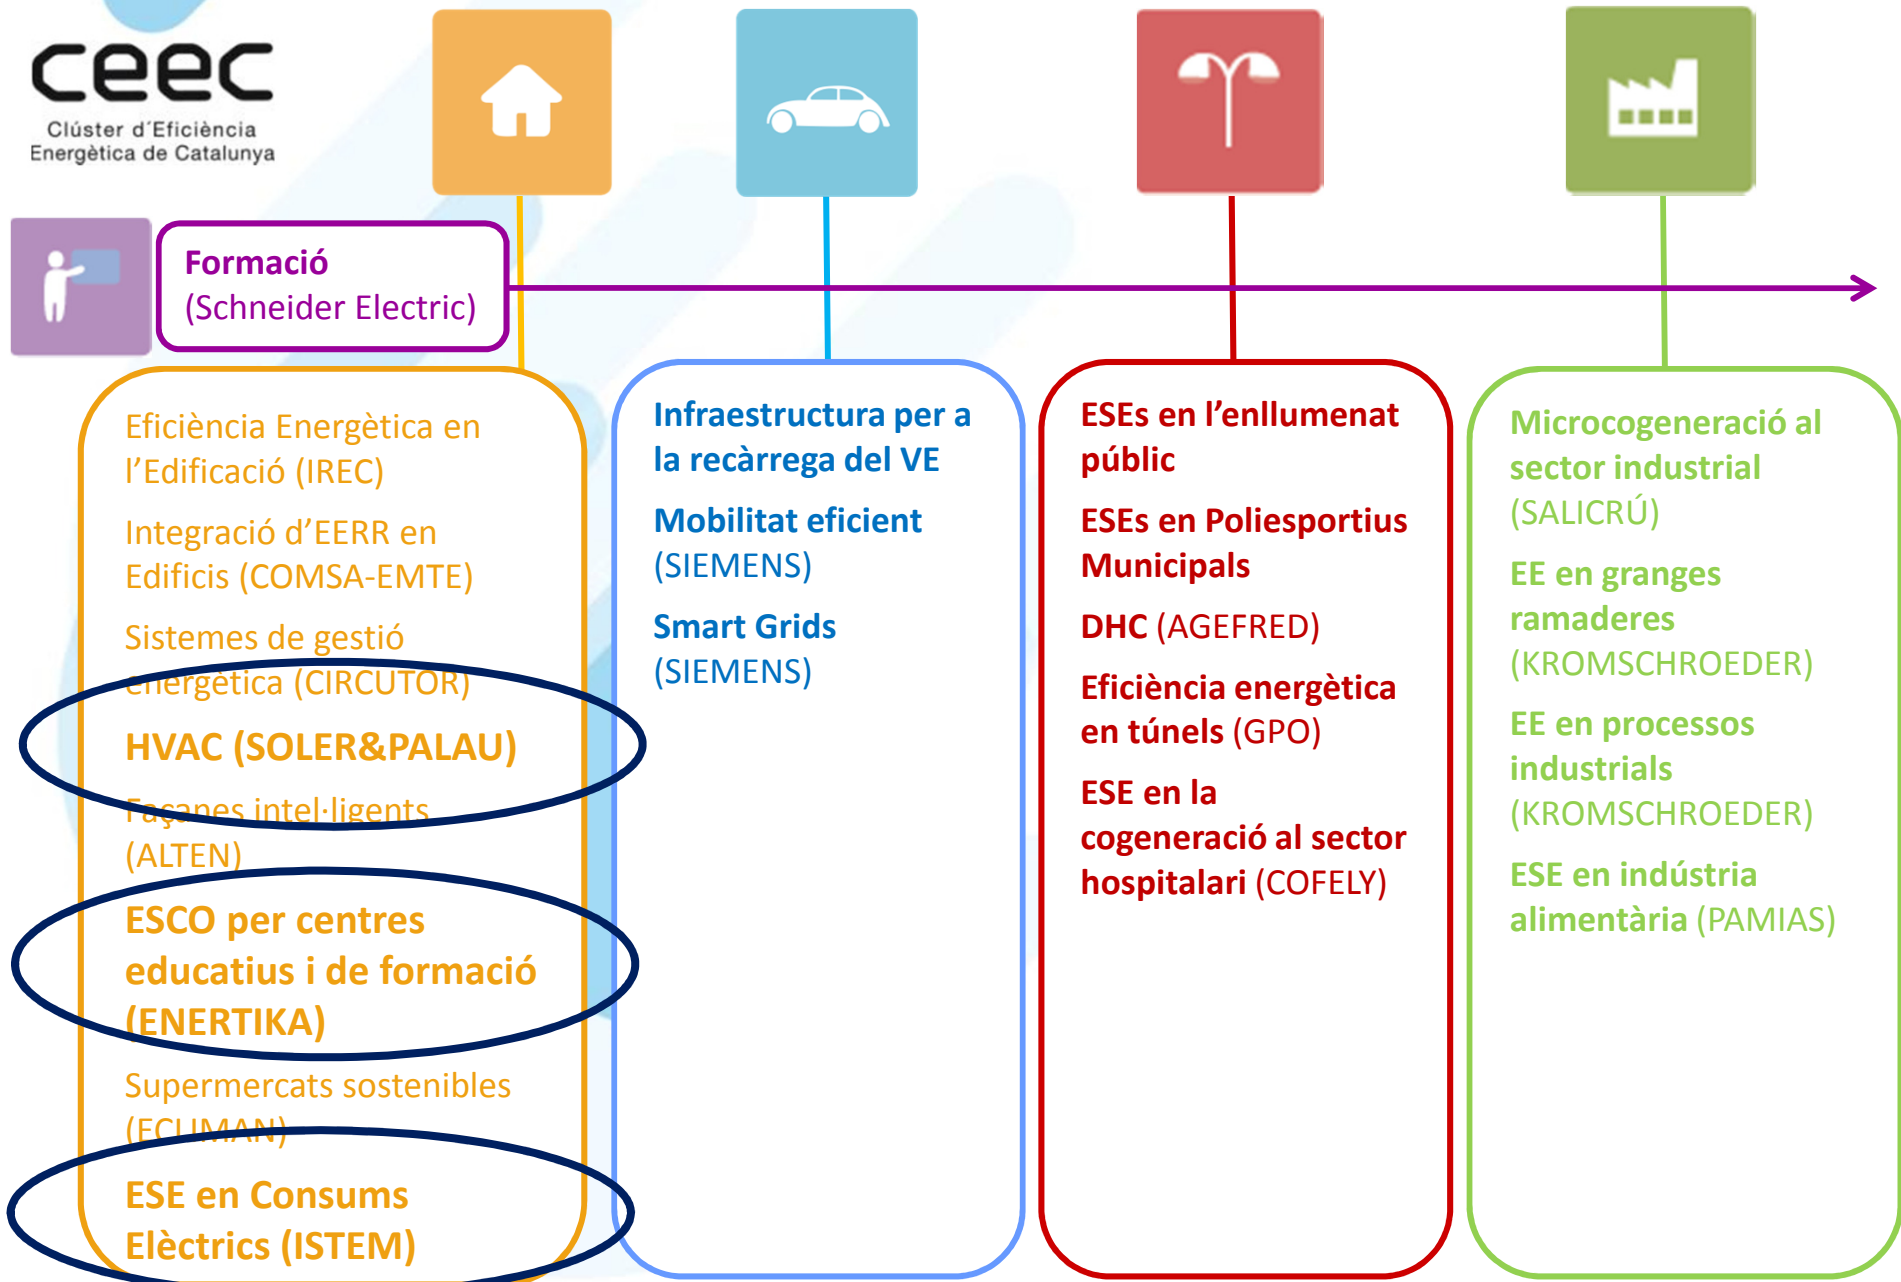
ceec
Clúster d'Eficiència Energètica de Catalunya

Formació (Schneider Electric)

Eficiència Energètica en l'Edificació (IREC)

Integració d'EERR en Edificis (COMSA-EMTE)

Sistemes de gestió energètica (CIRCUTOR)

HVAC (SOLER&PALAU)

Façanes intel·ligents (ALTEN)

ESCO per centres educatius i de formació (ENERTIKA)

Supermercats sostenibles (ECUMAN)

ESE en Consums Elèctrics (ISTEM)

Infraestructura per a la recàrrega del VE

Mobilitat eficient (SIEMENS)

Smart Grids (SIEMENS)

ESEs en l'enllumenat públic

ESEs en Poliesportius Municipals

DHC (AGEFRED)

Eficiència energètica en túnels (GPO)

ESE en la cogeneració al sector hospitalari (COFELY)

Microcogeneració al sector industrial (SALICRÚ)

EE en granges ramaderes (KROMSCHROEDER)

EE en processos industrials (KROMSCHROEDER)

ESE en indústria alimentària (PAMIAS)